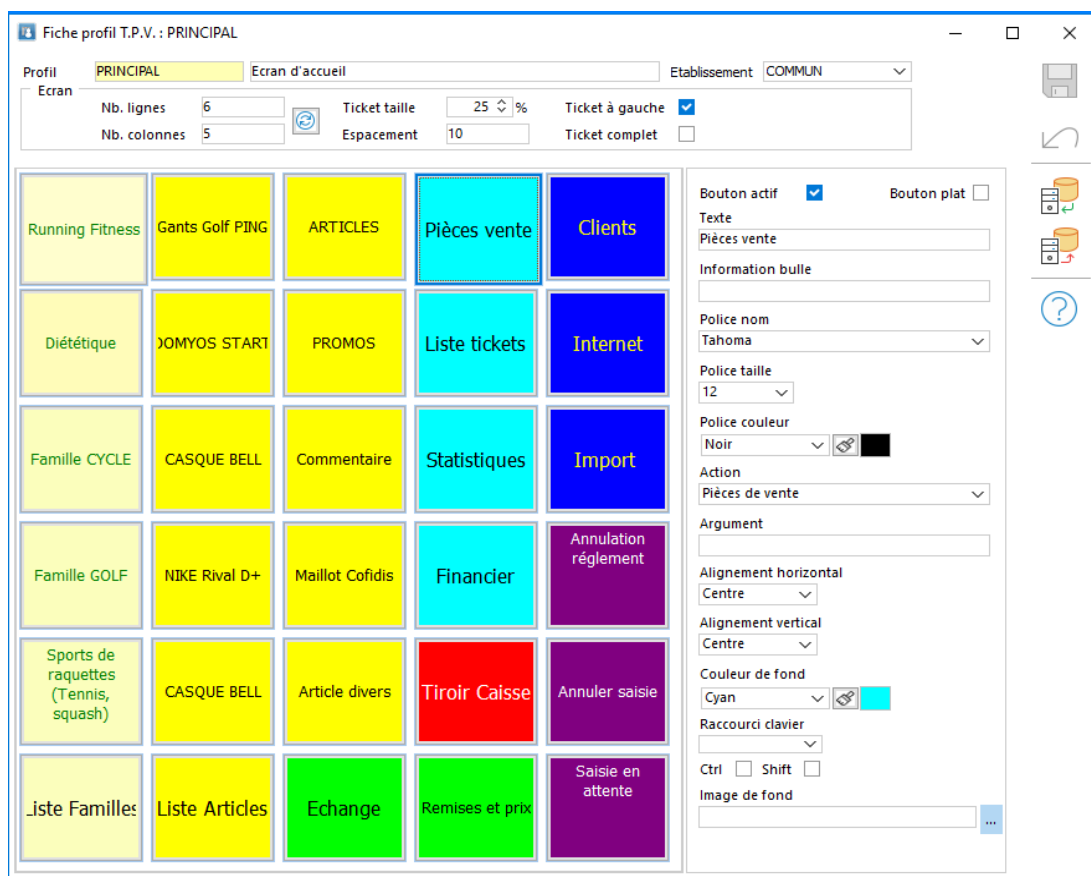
Fiche profil T.P.V. : PRINCIPAL

Profil PRINCIPAL Ecran d'accueil Etablissement COMMUN

Ecran
Nb. lignes 6
Nb. colonnes 5
Ticket taille 25 %
Espacement 10
Ticket à gauche
Ticket complet

| | | | | |
|---|---|---|---|---|
| Running Fitness | Gants Golf PING | ARTICLES | Pièces vente | Clients |
| Diététique | DOMYOS START | PROMOS | Liste tickets | Internet |
| Famille CYCLE | CASQUE BELL | Commentaire | Statistiques | Import |
| Famille GOLF | NIKE Rival D+ | Maillot Cofidis | Financier | Annulation réglement |
| Sports de raquettes (Tennis, squash) | CASQUE BELL | Article divers | Tiroir Caisse | Annuler saisie |
| Liste Familles | Liste Articles | Echange | Remises et prix | Saisie en attente |

Bouton actif
Bouton plat
Texte
Pièces vente
Information bulle
Police nom
Tahoma
Police taille
12
Police couleur
Noir
Action
Pièces de vente
Argument
Alignement horizontal
Centre
Alignement vertical
Centre
Couleur de fond
Cyan
Raccourci clavier
Ctrl Shift
Image de fond
...